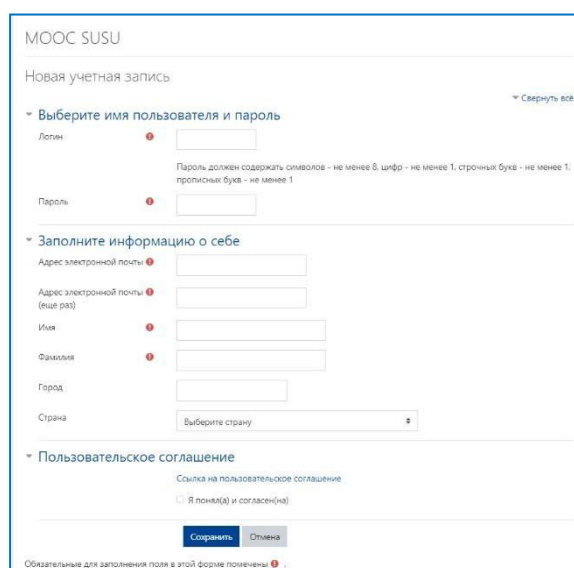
MOOC SUSU

Новая учетная запись

▾ Свернуть всё

▾ Выберите имя пользователя и пароль

Логин

Пароль должен содержать символов - не менее 8, цифр - не менее 1, строчных букв - не менее 1, прописных букв - не менее 1

Пароль

▾ Заполните информацию о себе

Адрес электронной почты

Адрес электронной почты (еще раз)

Имя

Фамилия

Город

Страна

Выберите страну

▾ Пользовательское соглашение

Ссылка на пользовательское соглашение

Я понял(а) и согласен(на)

Сохранить Отмена

Обязательные для заполнения поля в этой форме помечены